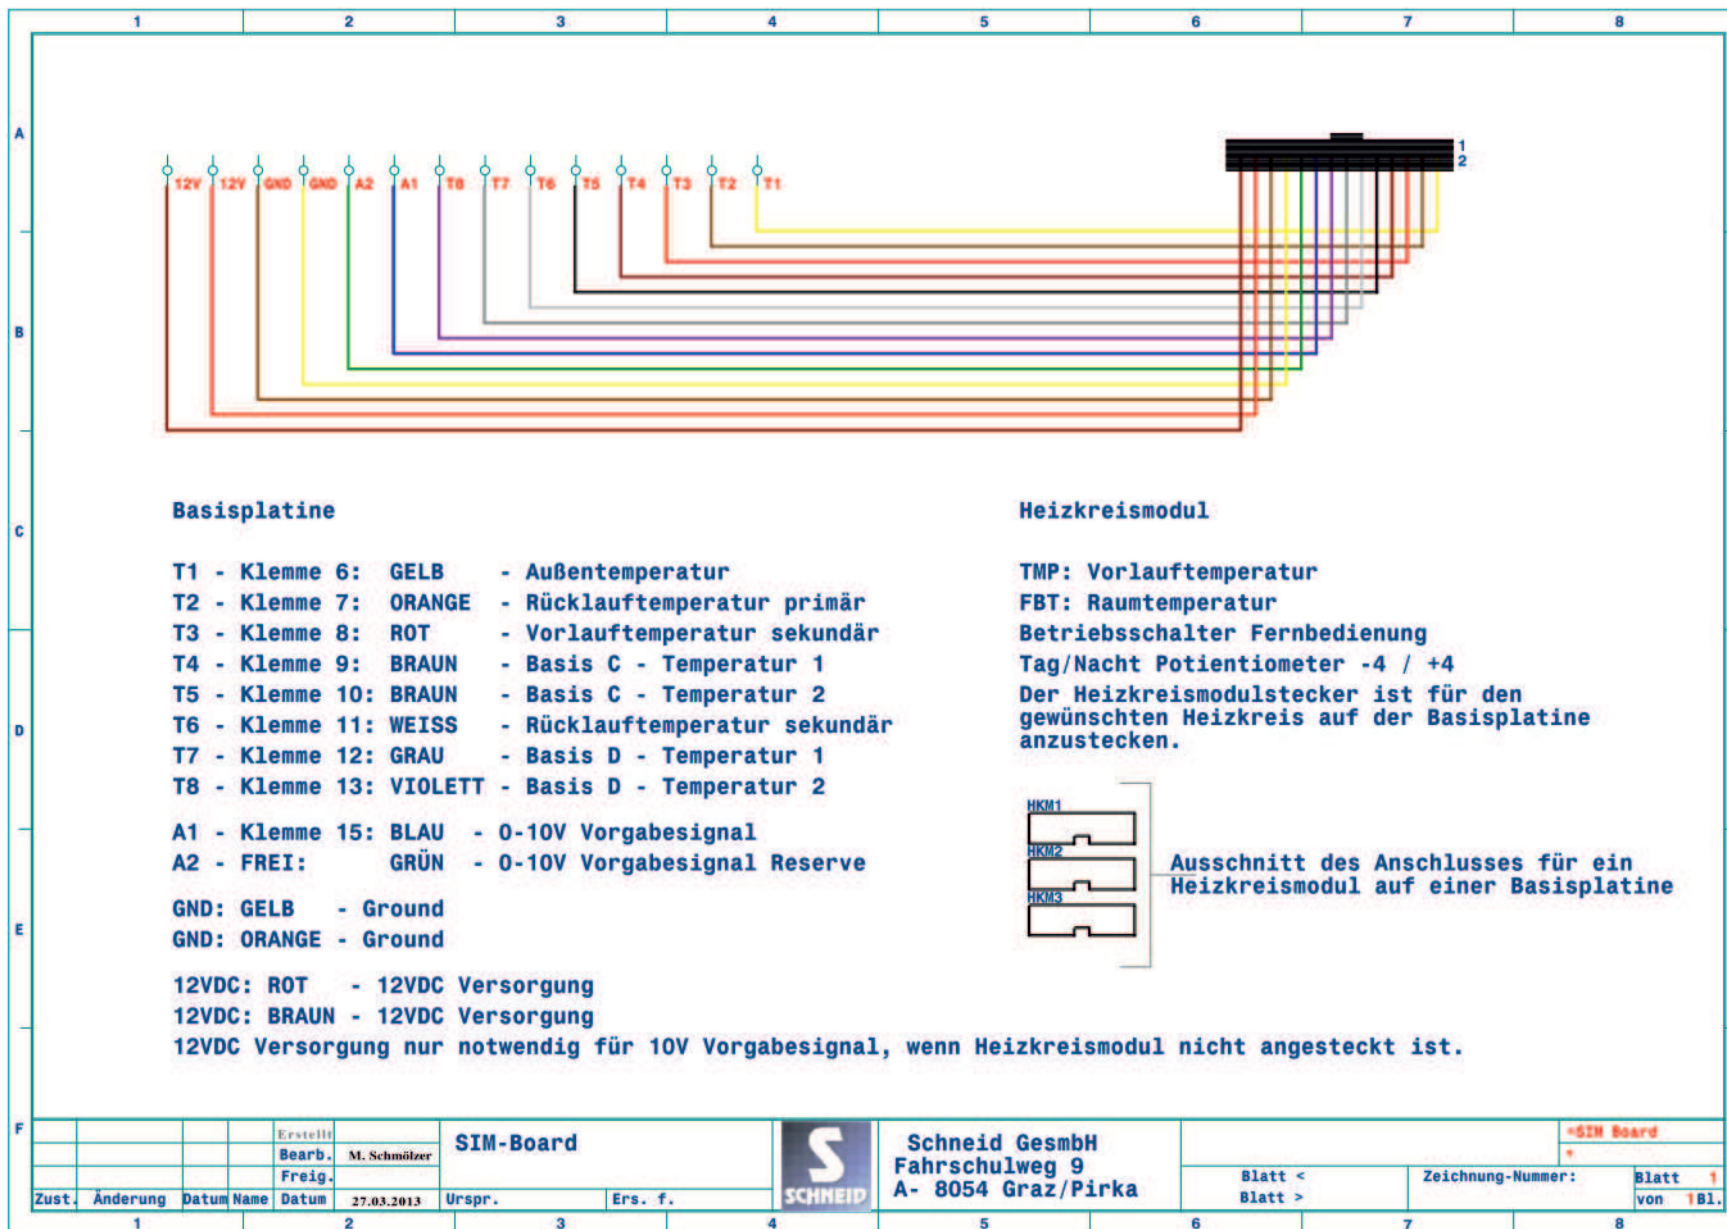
1 2 3 4 5 6 7 8

A

B

C

D

E

F

12V 12V GND GND A2 A1 T8 T7 T6 T5 T4 T3 T2 T1

1
2

Basisplatine

T1 - Klemme 6: GELB - Außentemperatur
T2 - Klemme 7: ORANGE - Rücklauftemperatur primär
T3 - Klemme 8: ROT - Vorlauftemperatur sekundär
T4 - Klemme 9: BRAUN - Basis C - Temperatur 1
T5 - Klemme 10: BRAUN - Basis C - Temperatur 2
T6 - Klemme 11: WEISS - Rücklauftemperatur sekundär
T7 - Klemme 12: GRAU - Basis D - Temperatur 1
T8 - Klemme 13: VIOLETT - Basis D - Temperatur 2

A1 - Klemme 15: BLAU - 0-10V Vorgabesignal
A2 - FREI: GRÜN - 0-10V Vorgabesignal Reserve

GND: GELB - Ground
GND: ORANGE - Ground

12VDC: ROT - 12VDC Versorgung
12VDC: BRAUN - 12VDC Versorgung
12VDC Versorgung nur notwendig für 10V Vorgabesignal, wenn Heizkreismodul nicht angesteckt ist.

Heizkreismodul

TMP: Vorlauftemperatur
FBT: Raumtemperatur
Betriebsschalter Fernbedienung
Tag/Nacht Potientiometer -4 / +4
Der Heizkreismodulstecker ist für den gewünschten Heizkreis auf der Basisplatine anzustecken.

HKM1
HKM2
HKM3

Ausschnitt des Anschlusses für ein Heizkreismodul auf einer Basisplatine

| | | | | Erstellt | | SIM-Board | | SCHNEID | Schneid GesmbH Fahrschulweg 9 A- 8054 Graz/Pirka | | =SIM Board |
|---|---|---|---|---|---|---|---|---|---|---|---|
| | | | | Bearb. | M. Schmölzer | | | | | | + |
| | | | | Freig. | | | | | | Blatt < Blatt > | Zeichnung-Nummer: | Blatt 1 von 1Bl. |
| Zust. | Änderung | Datum | Name | Datum | 27.03.2013 | Urspr. | Ers. f. | | | | |

1 2 3 4 5 6 7 8